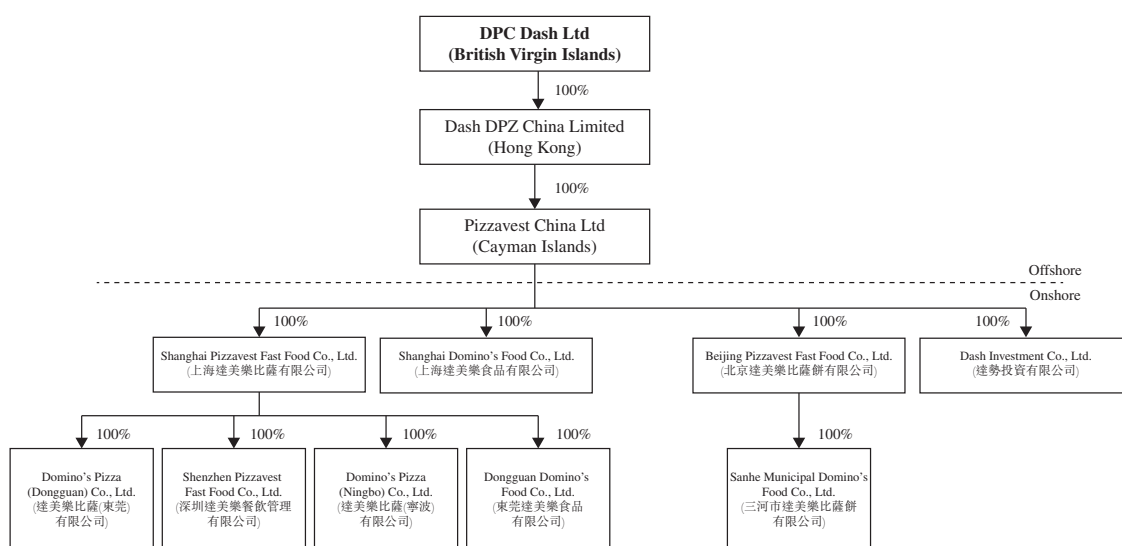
DPC Dash Ltd
(British Virgin Islands)

100%

Dash DPZ China Limited
(Hong Kong)

100%

Pizzavest China Ltd
(Cayman Islands)

Offshore

Onshore

100%

100%

100%

100%

Shanghai Pizzavest Fast Food Co., Ltd.
(上海達美樂比薩有限公司)

Shanghai Domino's Food Co., Ltd.
(上海達美樂食品有限公司)

Beijing Pizzavest Fast Food Co., Ltd.
(北京達美樂比薩餅有限公司)

Dash Investment Co., Ltd.
(達勢投資有限公司)

100%

100%

100%

100%

100%

Domino's Pizza
(Dongguan) Co., Ltd.
(達美樂比薩(東莞)
有限公司)

Shenzhen Pizzavest
Fast Food Co., Ltd.
(深圳達美樂餐飲管理
有限公司)

Domino's Pizza
(Ningbo) Co., Ltd.
(達美樂比薩(寧波)
有限公司)

Dongguan Domino's
Food Co., Ltd.
(東莞達美樂食品
有限公司)

Sanhe Municipal Domino's
Food Co., Ltd.
(三河市達美樂比薩餅
有限公司)